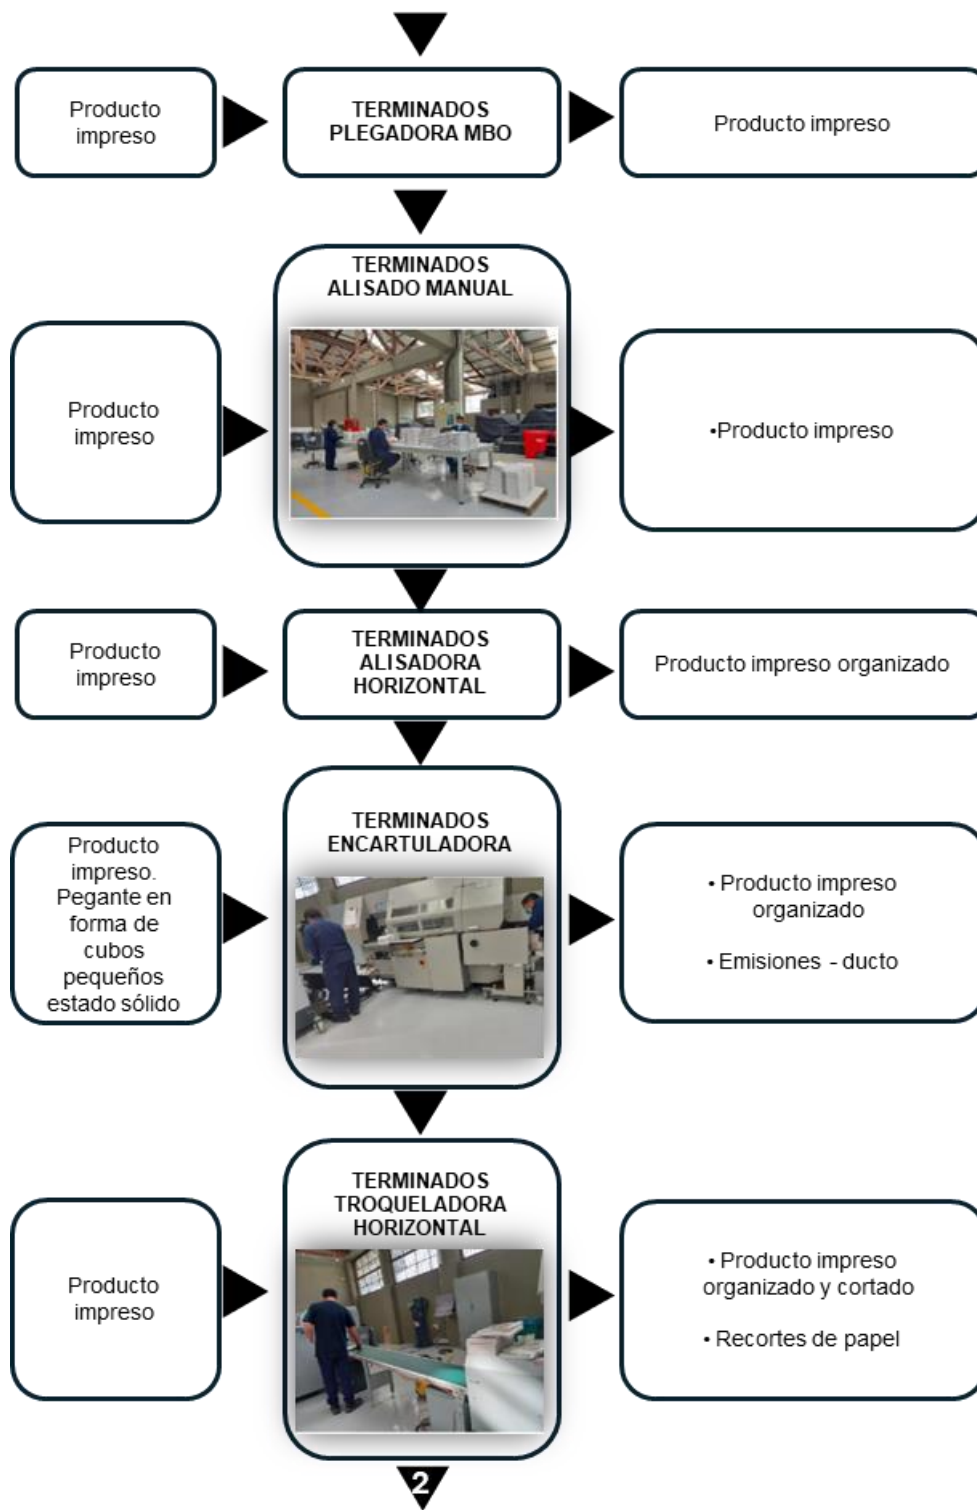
Producto impreso

TERMINADOS PLEGADORA MBO

Producto impreso

TERMINADOS ALISADO MANUAL

Producto impreso

•Producto impreso

Producto impreso

TERMINADOS ALISADORA HORIZONTAL

Producto impreso organizado

TERMINADOS ENCARTULADORA

Producto impreso. Pegante en forma de cubos pequeños estado sólido

• Producto impreso organizado

• Emisiones - ducto

TERMINADOS TROQUELADORA HORIZONTAL

Producto impreso

• Producto impreso organizado y cortado

• Recortes de papel

2